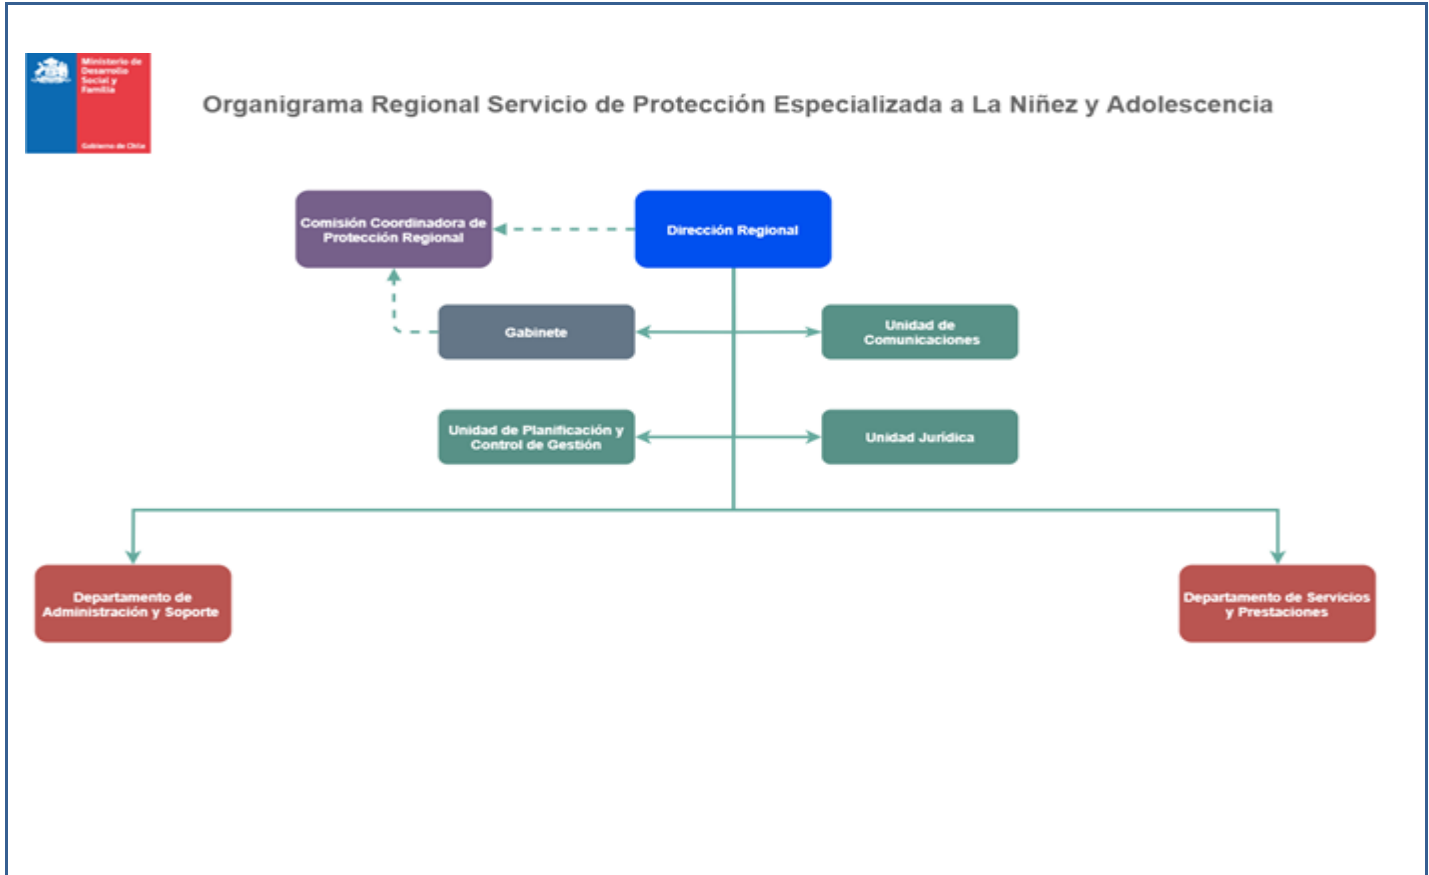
Ministerio de Desarrollo Social y Familia

Gobierno de Chile

Organigrama Regional Servicio de Protección Especializada a La Niñez y Adolescencia

Comisión Coordinadora de Protección Regional

Dirección Regional

Gabinete

Unidad de Comunicaciones

Unidad de Planificación y Control de Gestión

Unidad Jurídica

Departamento de Administración y Soporte

Departamento de Servicios y Prestaciones